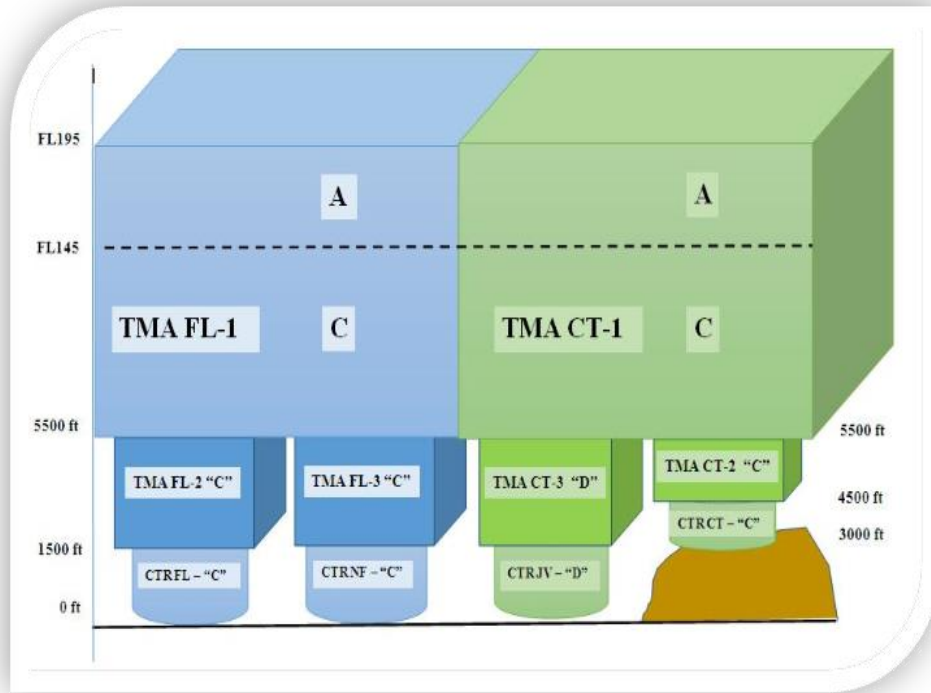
FL195

A

A

FL145

TMA FL-1

C

TMA CT-1

C

5500 ft

5500 ft

TMA FL-2 "C"

TMA FL-3 "C"

TMA CT-3 "D"

TMA CT-2 "C"

4500 ft

CTRCT – "C"

3000 ft

1500 ft

CTRFL – "C"

CTRNF – "C"

CTRJV – "D"

0 ft